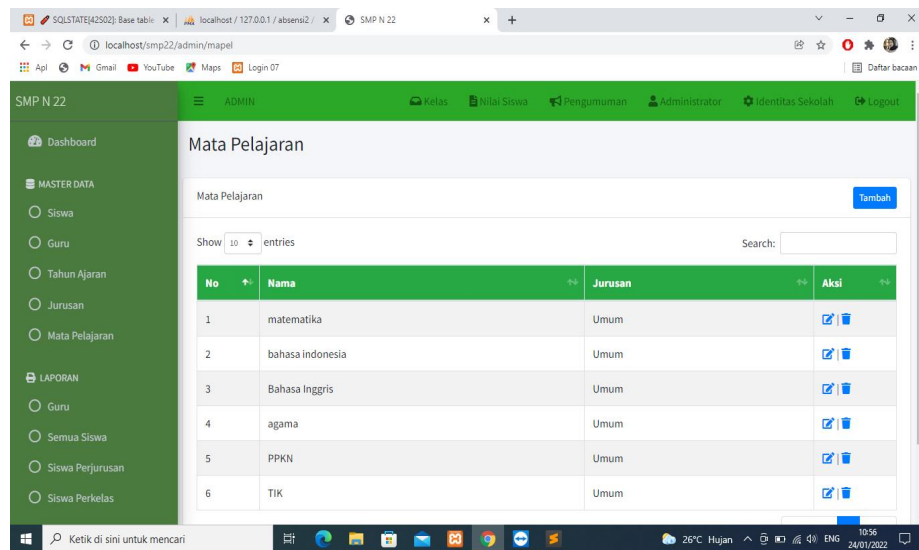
SQLSTATE[42S02]: Base table | localhost / 127.0.0.1 / absensi2 / | SMP N 22

localhost/smp22/admin/mapel

Apl | Gmail | YouTube | Maps | Login 07 | Daftar bacaan

SMP N 22

ADMIN

Kelas | Nilai Siswa | Pengumuman | Administrator | Identitas Sekolah | Logout

Dashboard

MASTER DATA

Siswa

Guru

Tahun Ajaran

Jurusan

Mata Pelajaran

LAPORAN

Guru

Semua Siswa

Siswa Perjurusan

Siswa Perkelas

Mata Pelajaran

Mata Pelajaran

Tambah

Show 10 entries

Search:

| No | Nama | Jurusan | Aksi |
|---|---|---|---|
| 1 | matematika | Umum | |
| 2 | bahasa indonesia | Umum | |
| 3 | Bahasa Inggris | Umum | |
| 4 | agama | Umum | |
| 5 | PPKN | Umum | |
| 6 | TIK | Umum | |

Ketik di sini untuk mencari

26°C Hujan ENG 10:56 24/01/2022